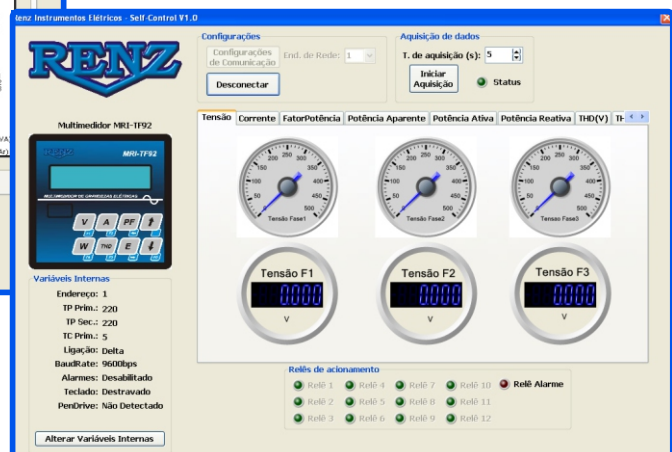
renz Instrumentos Elétricos - Self-Control V1.0

RENZ

Configurações

Configurações de Comunicação

End. de Rede: 1

Desconectar

Aquisição de dados

T. de aquisição (s): 5

Iniciar Aquisição

Status

Multimedidor MRI-TF92

RENZ MRI-TF92

MULTIMEDIDOR DE GRANDEZAS ELÉTRICAS

V A PF

W THD E

Variáveis Internas

Endereço: 1

TP Prim.: 220

TP Sec.: 220

TC Prim.: 5

Ligação: Delta

BaudRate: 9600bps

Alarmes: Desabilitado

Teclado: Destravado

PenDrive: Não Detectado

Alterar Variáveis Internas

Tensão | Corrente | FatorPotência | Potência Aparente | Potência Ativa | Potência Reativa | THD(V) | TH

0 50 100 150 200 250 300 350 400 450 500
Tensão Fase1

0 50 100 150 200 250 300 350 400 450 500
Tensão Fase2

0 50 100 150 200 250 300 350 400 450 500
Tensão Fase3

Tensão F1
0,000
V

Tensão F2
0,000
V

Tensão F3
0,000
V

Relês de acionamento

Relê 1 Relê 4 Relê 7 Relê 10 Relê Alarme

Relê 2 Relê 5 Relê 8 Relê 11

Relê 3 Relê 6 Relê 9 Relê 12